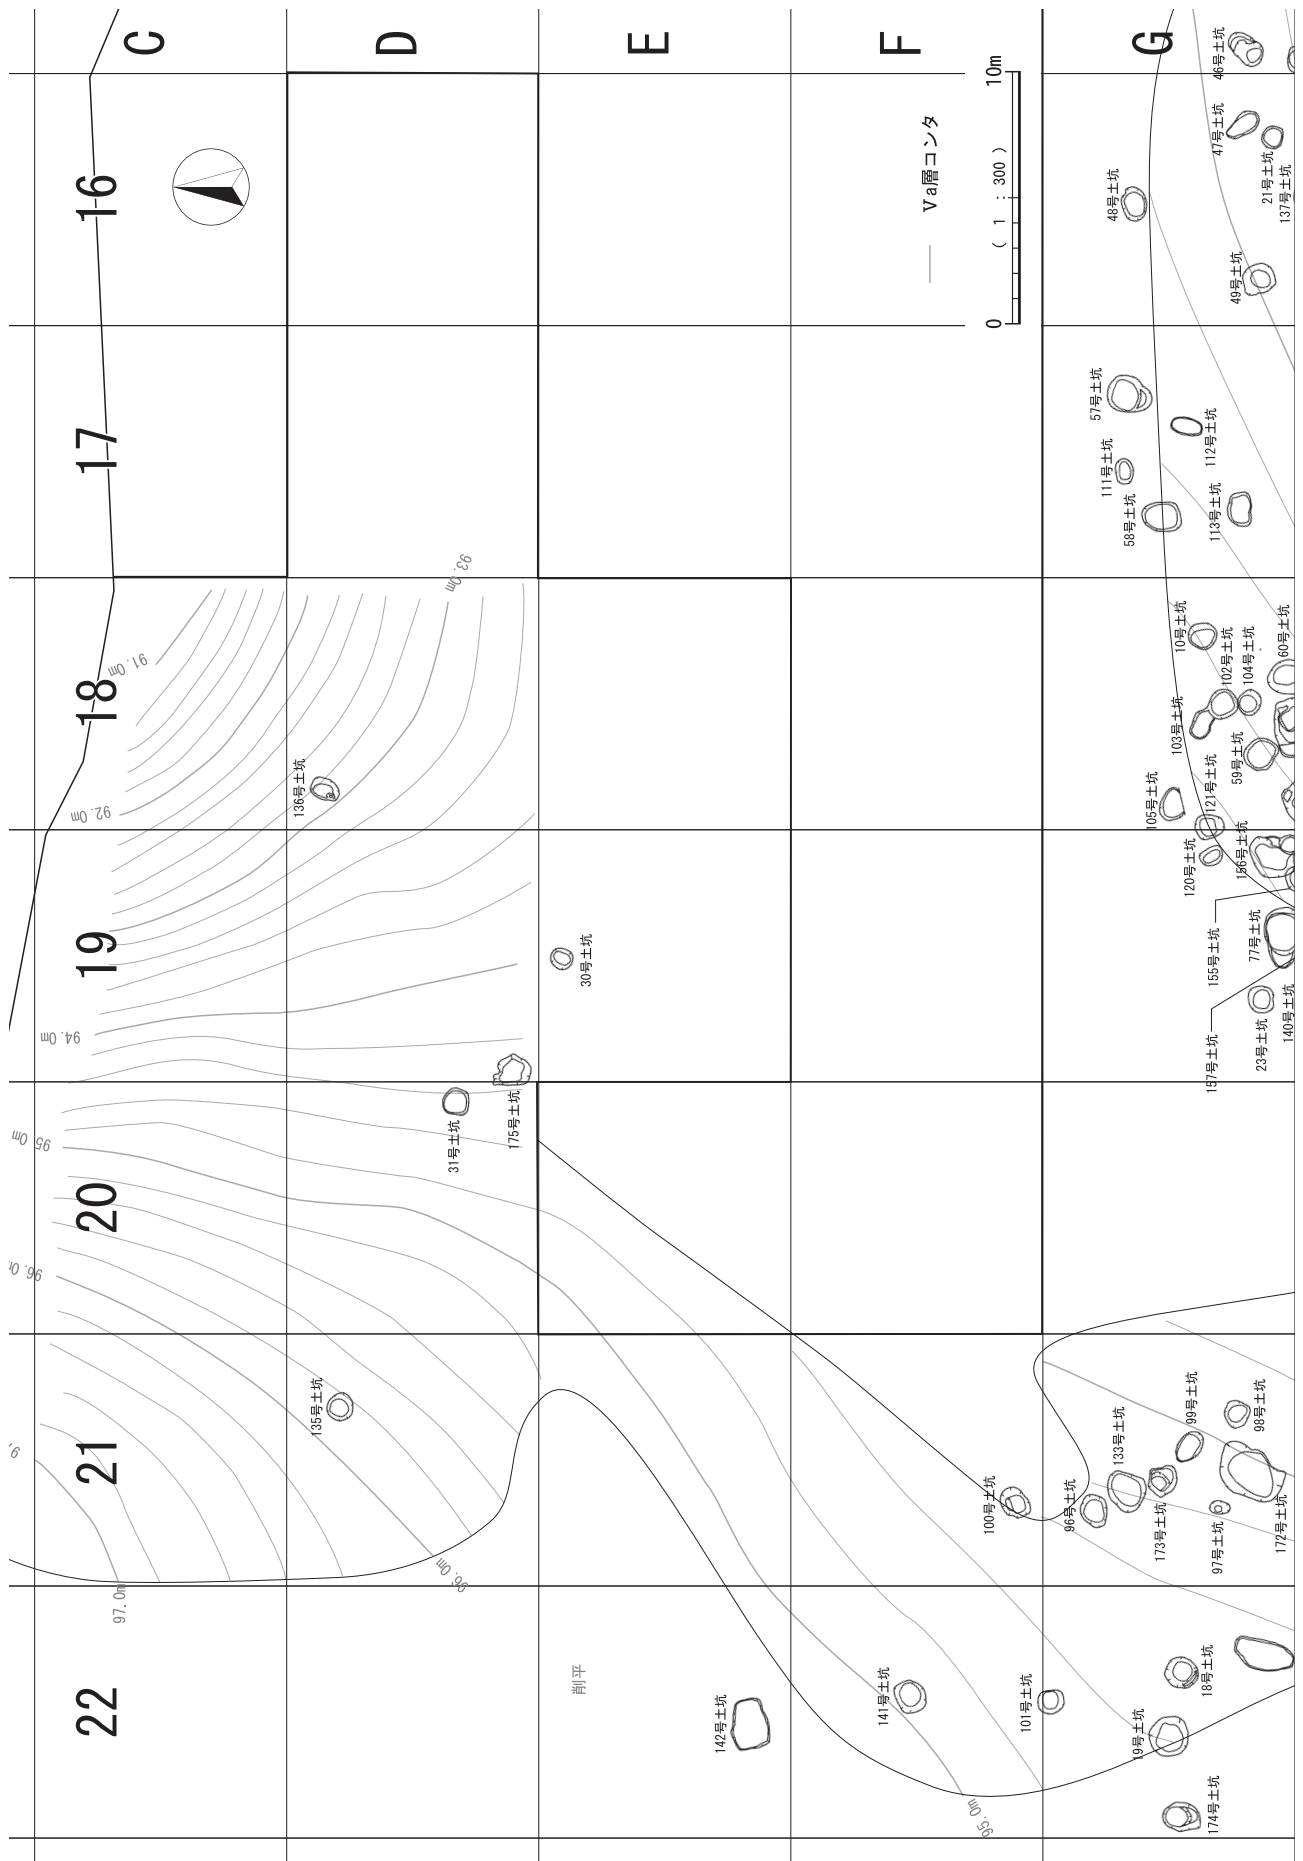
C
D
E
F
G
16
17
18
19
20
21
22
— Ⅴa層コンタ
0
10m
( 1 : 300 )
46号土坑
47号土坑
21号土坑
137号土坑
48号土坑
49号土坑
57号土坑
112号土坑
111号土坑
58号土坑
113号土坑
10号土坑
102号土坑
104号土坑
60号土坑
103号土坑
59号土坑
105号土坑
121号土坑
120号土坑
156号土坑
155号土坑
77号土坑
157号土坑
23号土坑
140号土坑
93.0m
91.0m
92.0m
94.0m
95.0m
96.0m
97.0m
136号土坑
30号土坑
31号土坑
175号土坑
135号土坑
96.0m
95.0m
100号土坑
96号土坑
133号土坑
99号土坑
98号土坑
173号土坑
97号土坑
172号土坑
削平
142号土坑
141号土坑
101号土坑
18号土坑
19号土坑
174号土坑